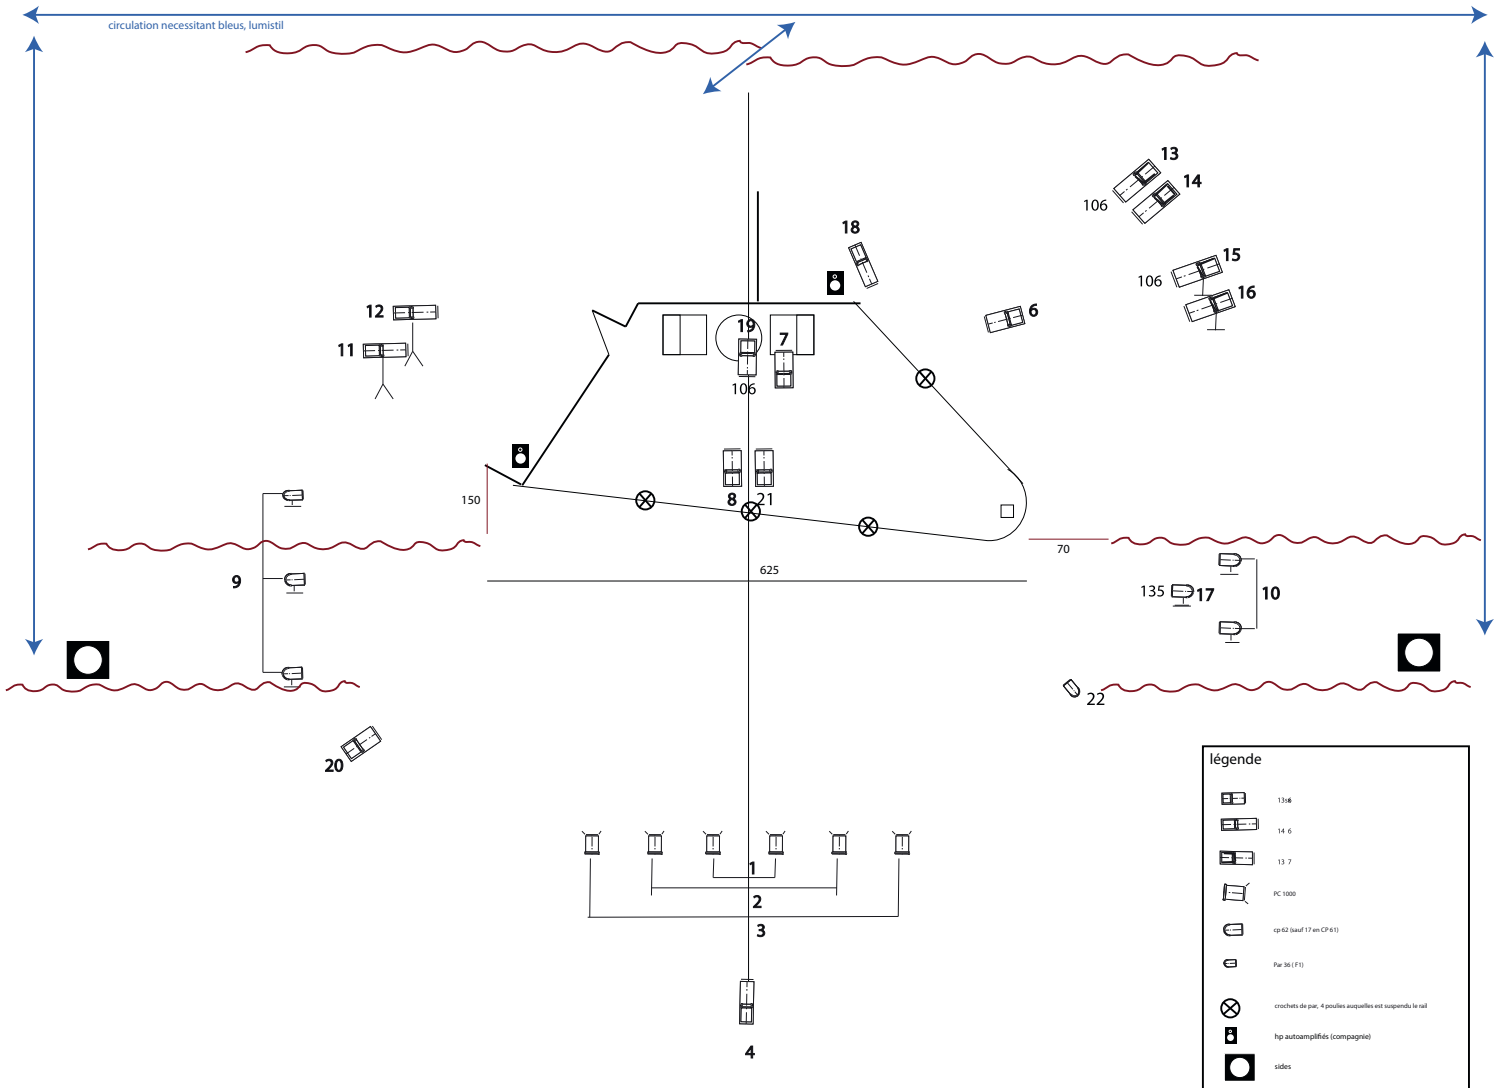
circulation necessitant bleus, lumistil

13
14
106
18
15
106
16
12
19
7
6
11
106
150
8
21
9
70
625
135
17
10
22
20
1
2
3
4

légende
13s
14 6
13 7
PC 1000
cp 62 (sauf 17 en CP 61)
Par 36 ( F1)
crochets de par, 4 poulies auquelles est suspendu le rail
hp autoamplifiés (compagnie)
sides